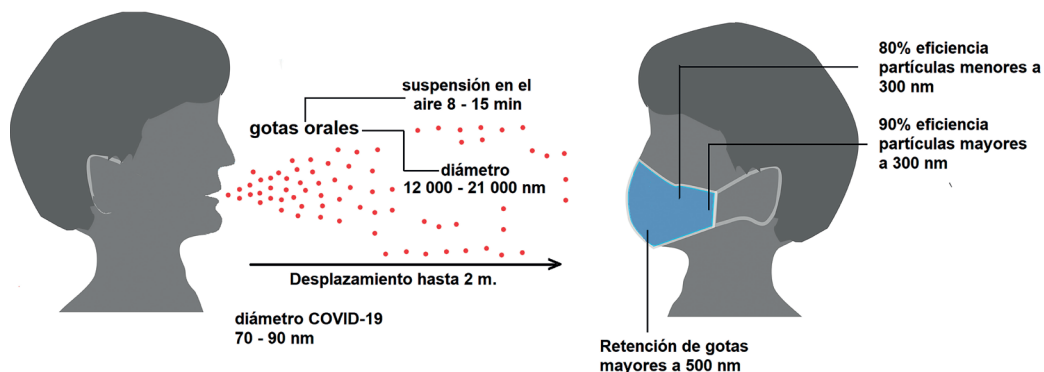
suspensión en el aire 8 - 15 min

gotas orales

diámetro
12 000 - 21 000 nm

Desplazamiento hasta 2 m.

diámetro COVID-19
70 - 90 nm

80% eficiencia partículas menores a 300 nm

90% eficiencia partículas mayores a 300 nm

Retención de gotas mayores a 500 nm